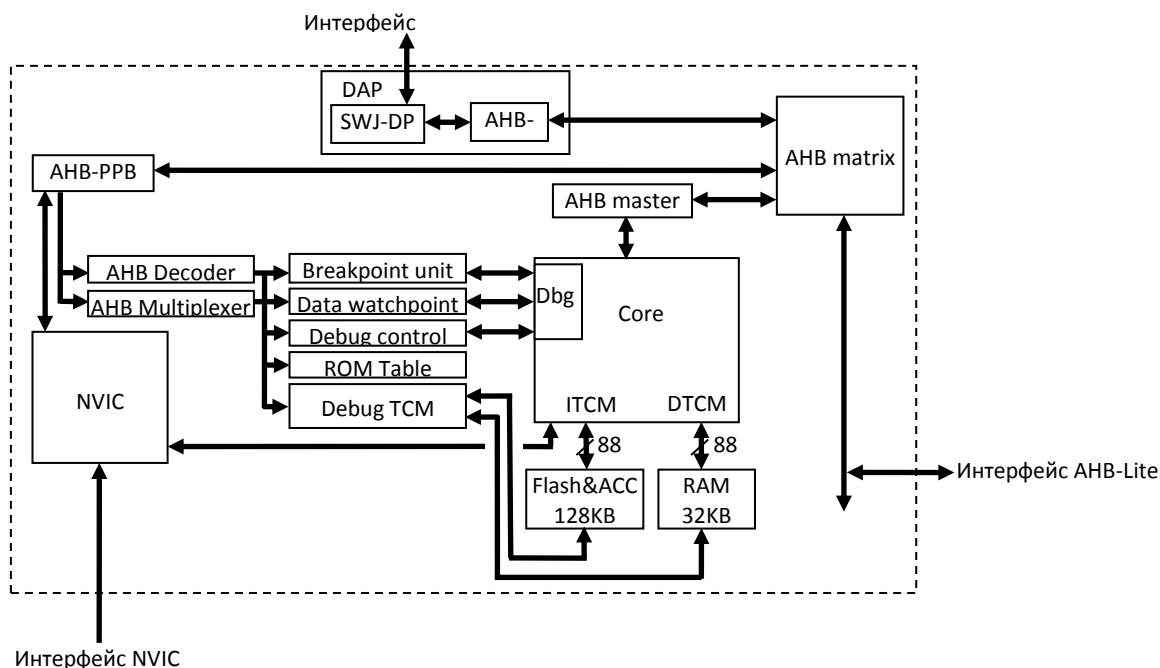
Интерфейс

DAP

SWJ-DP

AHB-

AHB matrix

AHB-PPB

AHB master

AHB Decoder

AHB Multiplexer

Breakpoint unit

Data watchpoint

Debug control

ROM Table

Debug TCM

Dbg

Core

ITCM

DTCM

NVIC

88

88

Flash&ACC 128KB

RAM 32KB

Интерфейс AHB-Lite

Интерфейс NVIC